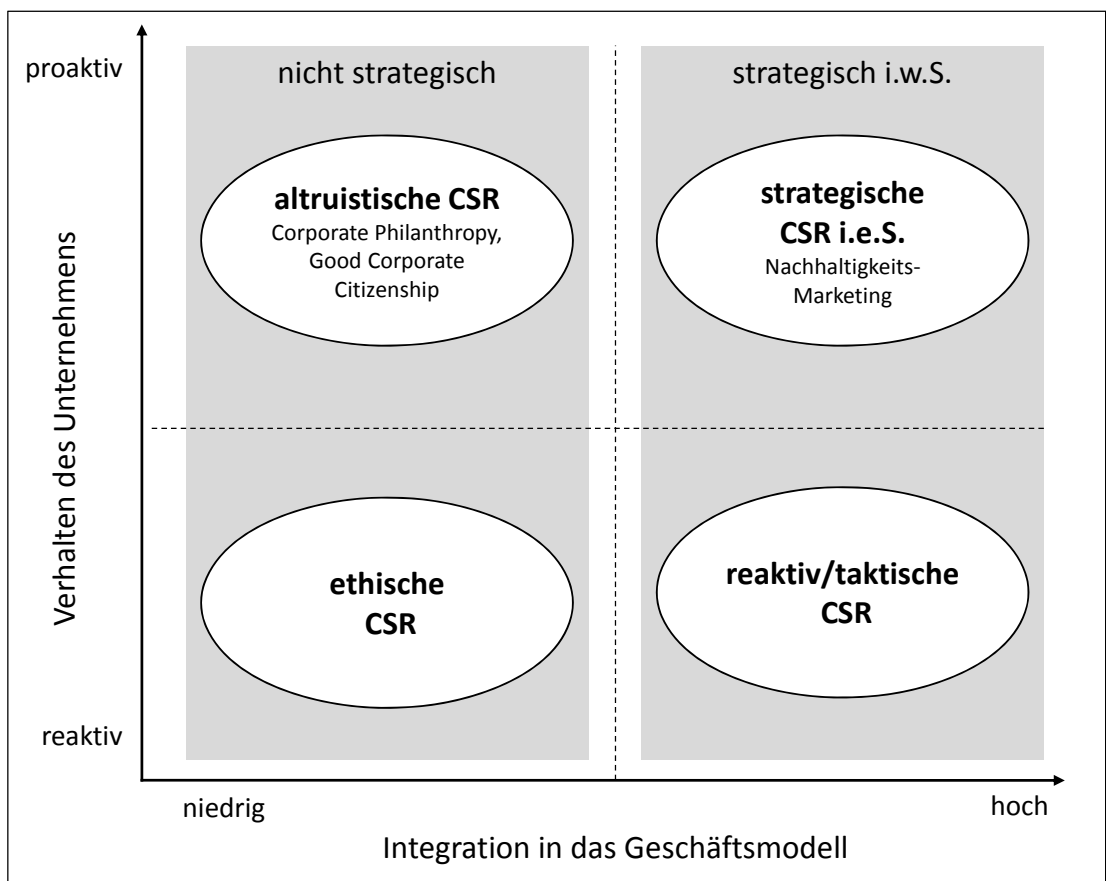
proaktiv

Verhalten des Unternehmens

reaktiv

nicht strategisch

strategisch i.w.S.

altruistische CSR
Corporate Philanthropy, Good Corporate Citizenship

strategische CSR i.e.S.
Nachhaltigkeits-Marketing

ethische CSR

reaktiv/taktische CSR

niedrig

hoch

Integration in das Geschäftsmodell